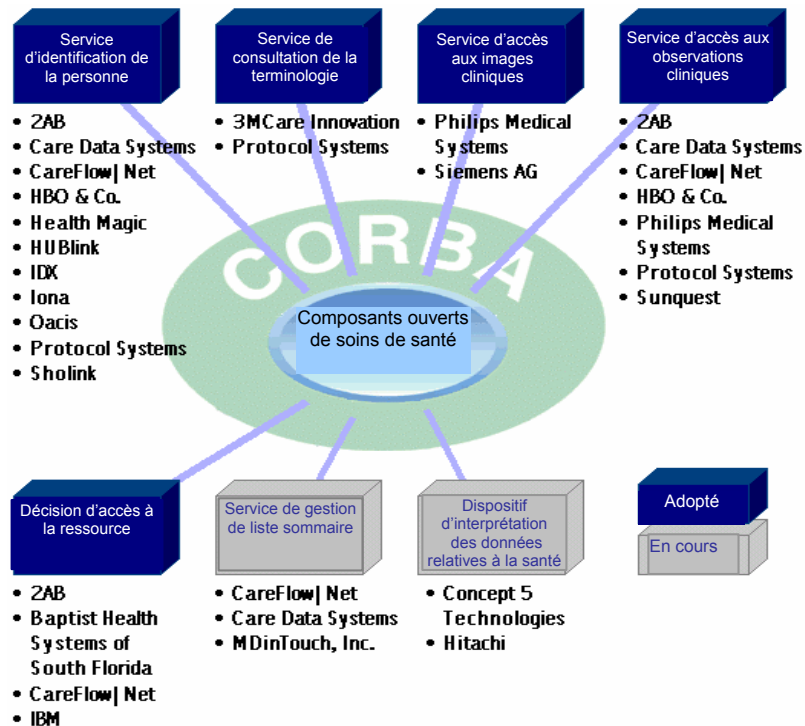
Service d'identification de la personne

• 2AB
• Care Data Systems
• CareFlow| Net
• HBO & Co.
• Health Magic
• HUBlink
• IDX
• Iona
• Oacis
• Protocol Systems
• Sholink

Service de consultation de la terminologie

• 3MCare Innovation
• Protocol Systems

Service d'accès aux images cliniques

• Philips Medical Systems
• Siemens AG

Service d'accès aux observations cliniques

• 2AB
• Care Data Systems
• CareFlow| Net
• HBO & Co.
• Philips Medical Systems
• Protocol Systems
• Sunquest

CORBA

Composants ouverts de soins de santé

Décision d'accès à la ressource

• 2AB
• Baptist Health Systems of South Florida
• CareFlow| Net
• IBM

Service de gestion de liste sommaire

• CareFlow| Net
• Care Data Systems
• MDinTouch, Inc.

Dispositif d'interprétation des données relatives à la santé

• Concept 5 Technologies
• Hitachi

Adopté

En cours